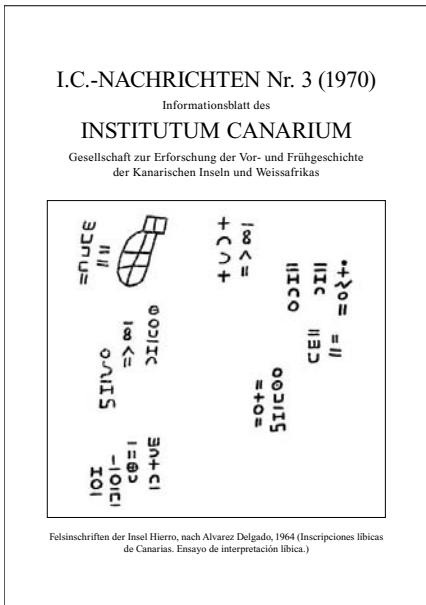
I.C.-NACHRICHTEN Nr. 3 (1970)

Informationsblatt des

INSTITUTUM CANARIUM

Gesellschaft zur Erforschung der Vor- und Frühgeschichte der Kanarischen Inseln und Weissafrikas

Felsinschriften der Insel Hierro, nach Alvarez Delgado, 1964 (Inscripciones líbicas de Canarias. Ensayo de interpretación líbica.)